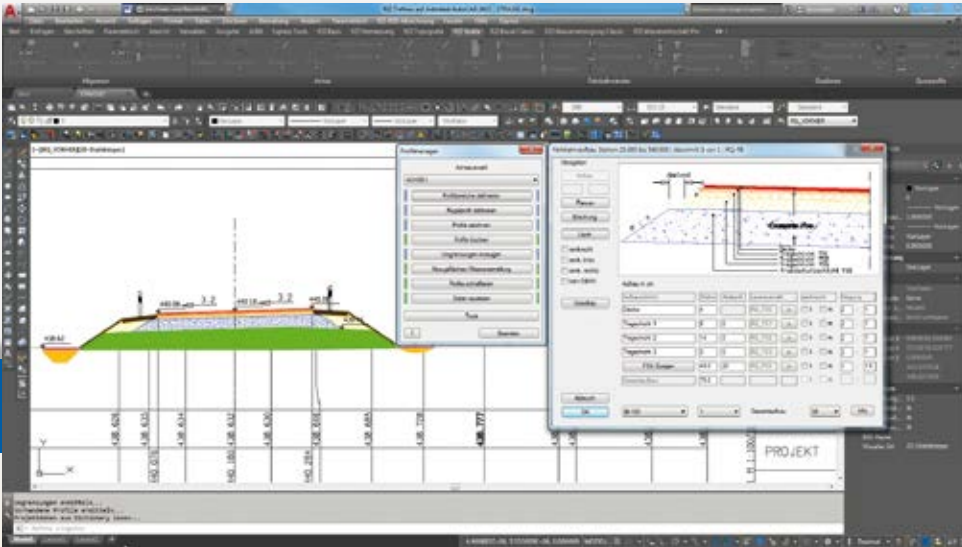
Profilmanager

Achse wählen

Profillinien zeichnen

Regelprofil zeichnen

Profile ausrichten

Profile löschen

Umgrenzungen erzeugen

Neuaufbau / Massenermittlung

Profile aktualisieren

Daten speichern

Fertig

Beenden

Oberbau

Decke

Tragschicht 1

Tragschicht 2

Tragschicht 3

FSS Zeigen

Abbruch

OK

Gesamtaufbau

Hilfe

Frostschutzschicht FSS

Tragschicht 1

Tragschicht 2

Tragschicht 3

Decke

PROJEKT

Umgrenzungen erstellt.

Umgrenzungen erstellt.